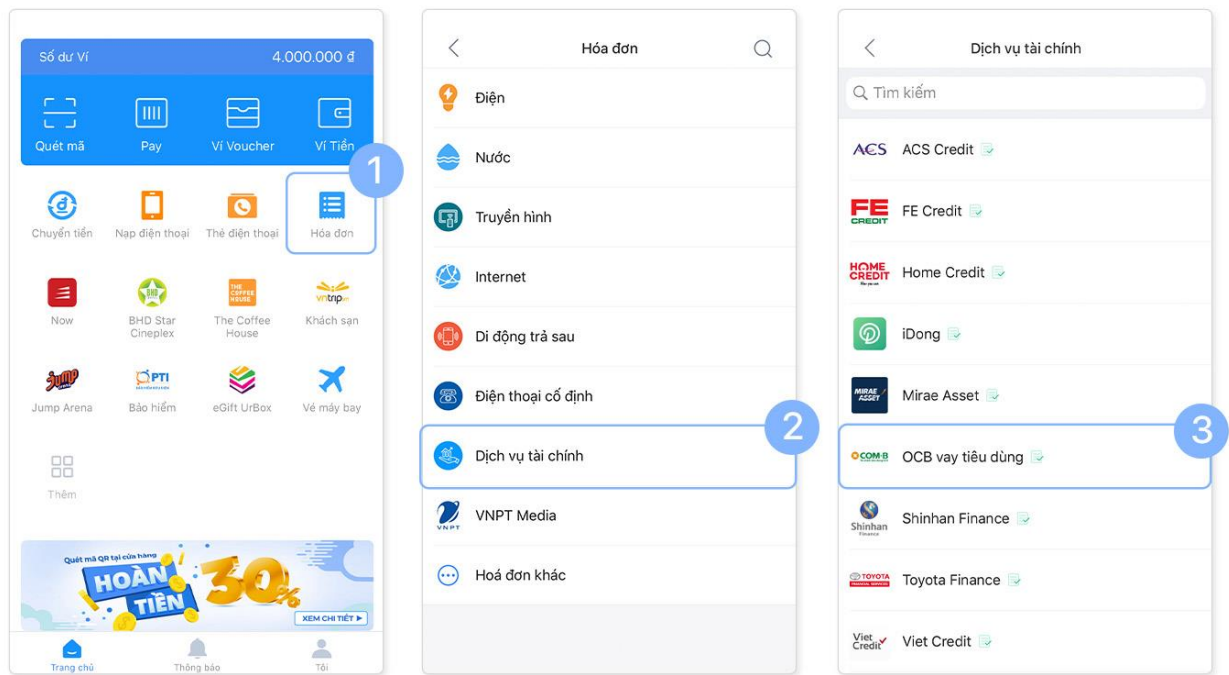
Số dư Ví 4.000.000 đ

Quét mã
Pay
Ví Voucher
Ví Tiền

1

Chuyển tiền
Nạp điện thoại
Thẻ điện thoại
Hóa đơn

Now
BHD Star Cineplex
The Coffee House
Khách sạn

Jump Arena
Bảo hiểm
eGift UrBox
Vé máy bay

Thêm

Quét mã QR tại cửa hàng
HOÀN TIỀN 30%
XEM CHI TIẾT ▶

Trang chủ
Thông báo
Tôi

Hóa đơn

Điện
Nước
Truyền hình
Internet
Di động trả sau
Điện thoại cố định
Dịch vụ tài chính

2

VNPT Media
Hoá đơn khác

Dịch vụ tài chính

Tìm kiếm

ACS Credit
FE Credit
Home Credit
iDong
Mirae Asset
OCB vay tiêu dùng

3

Shinhan Finance
Toyota Finance
Viet Credit